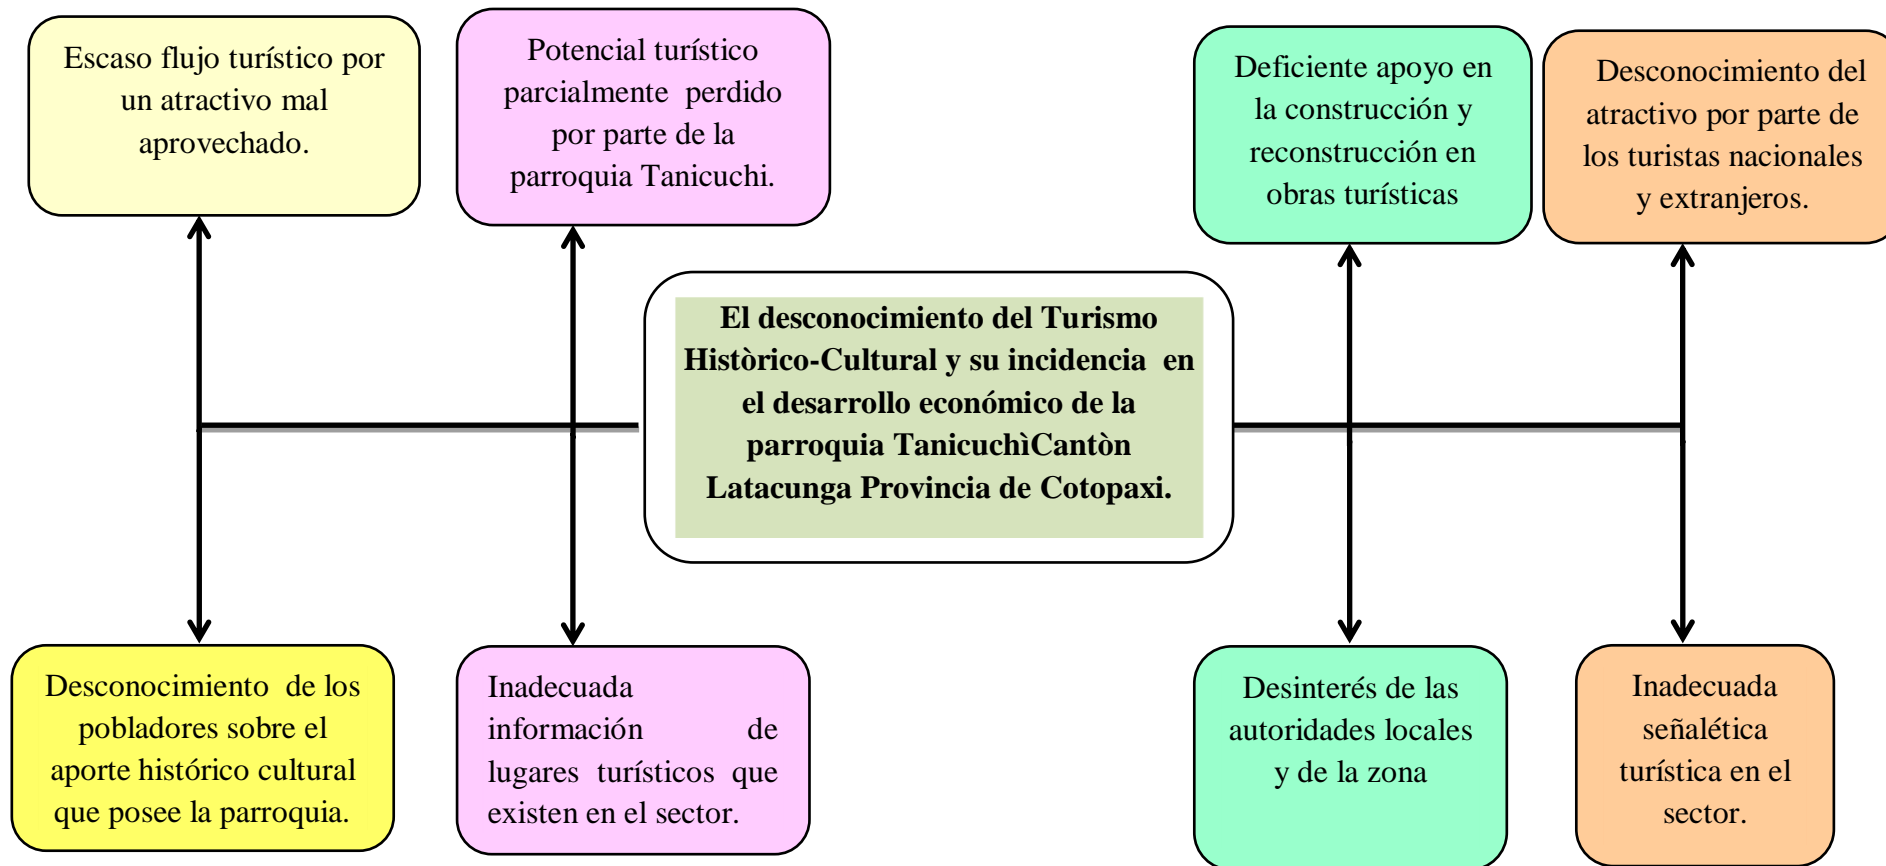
Escaso flujo turístico por un atractivo mal aprovechado.

Potencial turístico parcialmente perdido por parte de la parroquia Tanicuchi.

Deficiente apoyo en la construcción y reconstrucción en obras turísticas

Desconocimiento del atractivo por parte de los turistas nacionales y extranjeros.

El desconocimiento del Turismo Històrico-Cultural y su incidencia en el desarrollo económico de la parroquia TanicuchìCantòn Latacunga Provincia de Cotopaxi.

Desconocimiento de los pobladores sobre el aporte histórico cultural que posee la parroquia.

Inadecuada información de lugares turísticos que existen en el sector.

Desinterés de las autoridades locales y de la zona

Inadecuada señalética turística en el sector.